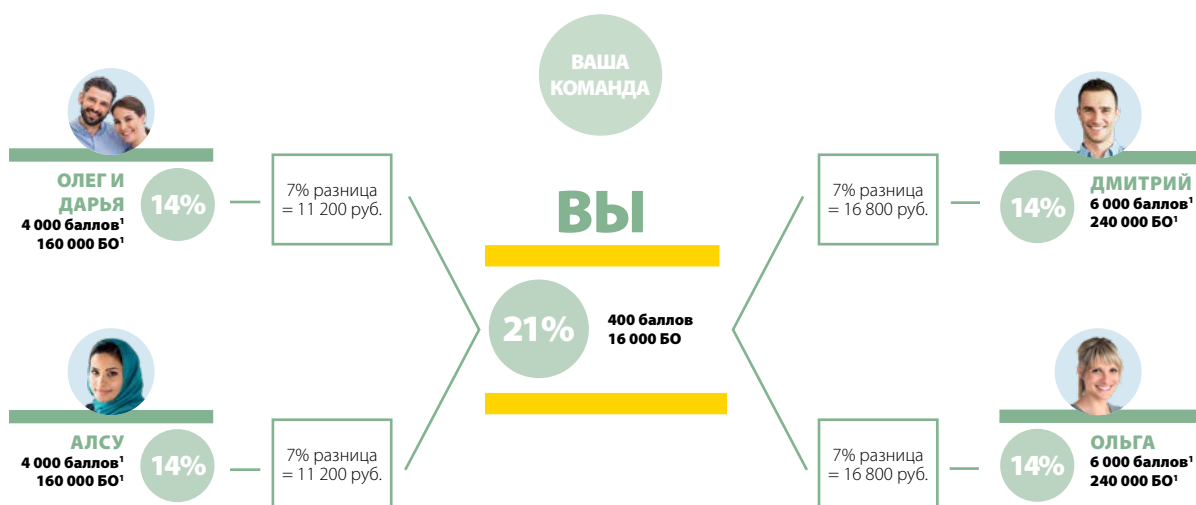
ВАША КОМАНДА

ОЛЕГ И ДАРЬЯ
4 000 баллов$^1$
160 000 БО$^1$

14%

7% разница = 11 200 руб.

ВЫ

21%

400 баллов
16 000 БО

7% разница = 16 800 руб.

14%

ДМИТРИЙ
6 000 баллов$^1$
240 000 БО$^1$

АЛСУ
4 000 баллов$^1$
160 000 БО$^1$

14%

7% разница = 11 200 руб.

7% разница = 16 800 руб.

14%

ОЛЬГА
6 000 баллов$^1$
240 000 БО$^1$